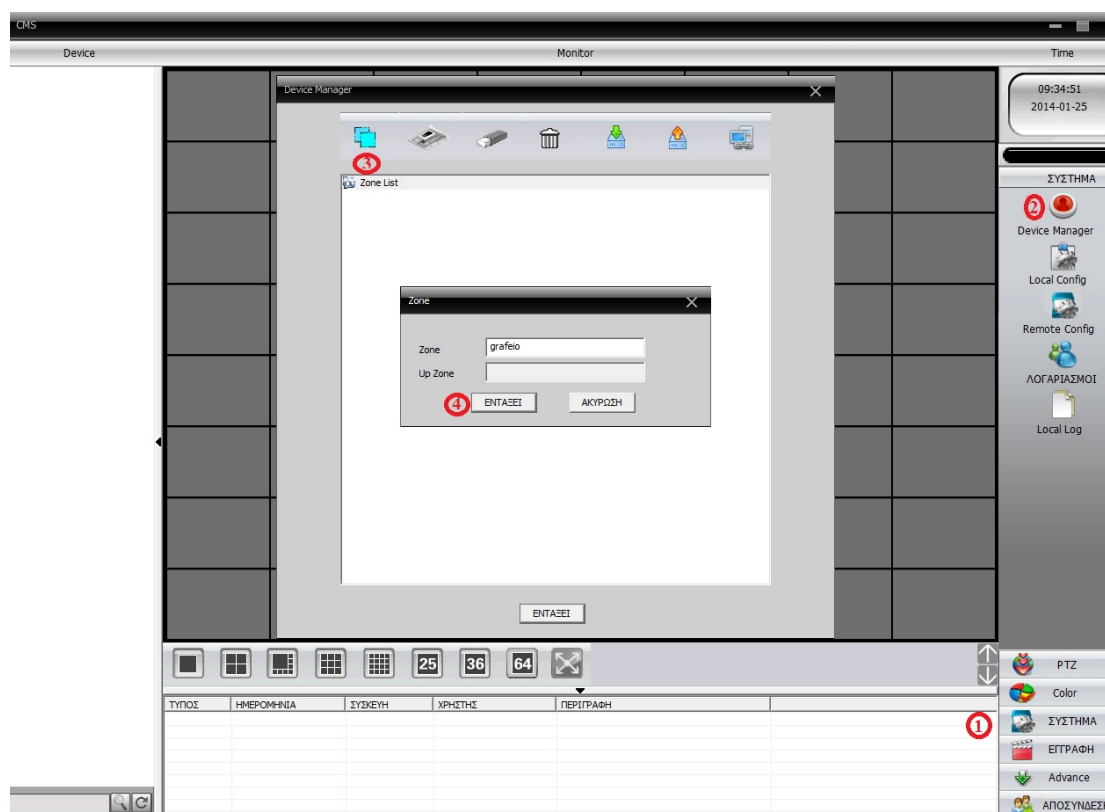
CMS

Device

Monitor

Time

09:34:51
2014-01-25

ΣΥΣΤΗΜΑ

2

Device Manager

Local Config

Remote Config

ΛΟΓΑΡΙΑΣΜΟΙ

Local Log

Device Manager

3

Zone List

Zone

Zone grafeio

Up Zone

4

ΕΝΤΑΞΕΙ

ΑΚΥΡΩΣΗ

ΕΝΤΑΞΕΙ

25 36 64

PTZ

Color

ΣΥΣΤΗΜΑ

ΕΓΓΡΑΦΗ

Advance

ΑΠΟΣΥΝΔΕΣΗ

1

| ΤΥΠΟΣ | ΗΜΕΡΟΜΗΝΙΑ | ΣΥΣΚΕΥΗ | ΧΡΗΣΤΗΣ | ΠΕΡΙΓΡΑΦΗ |
|---|---|---|---|---|